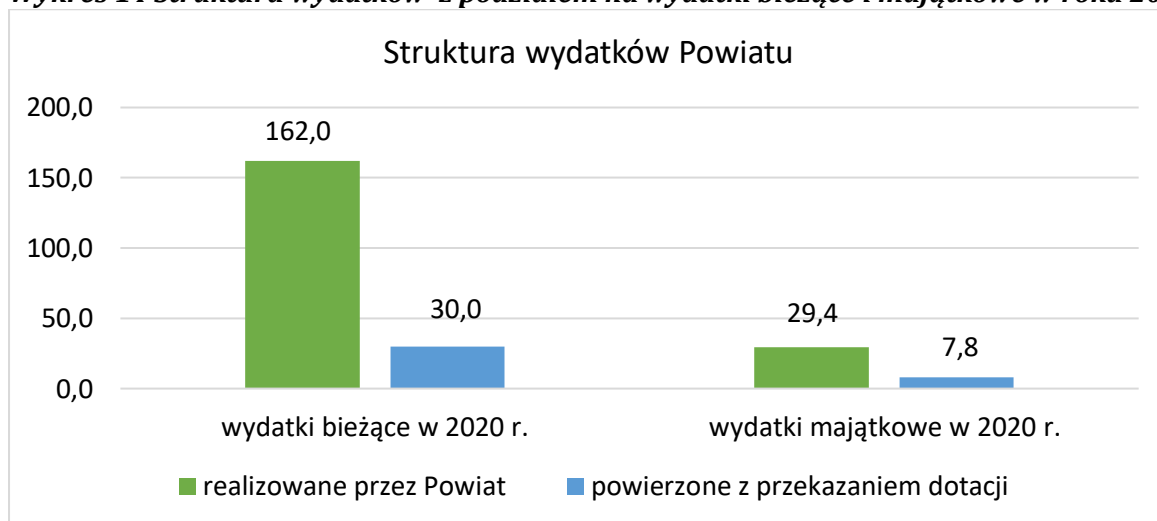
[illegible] Struktura wydatków z podziałem na wydatki bieżące i majątkowe w roku 20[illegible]

Struktura wydatków Powiatu

200,0
150,0
100,0
50,0
0,0

162,0
30,0
29,4
7,8

wydatki bieżące w 2020 r.
wydatki majątkowe w 2020 r.

realizowane przez Powiat
powierzone z przekazaniem dotacji